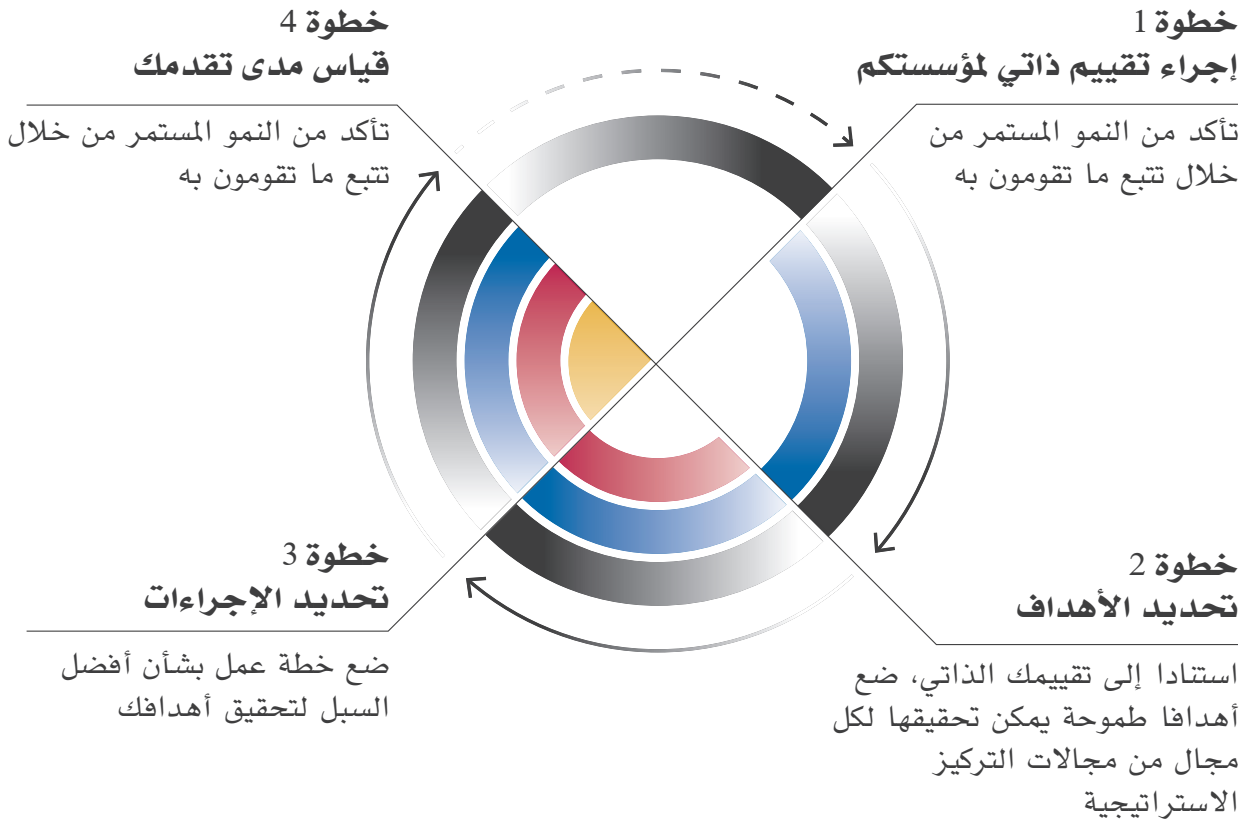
خطوة 1
إجراء تقييم ذاتي لمؤسستكم

تأكد من النمو المستمر من خلال تتبع ما تقومون به

خطوة 4
قياس مدى تقدمك

تأكد من النمو المستمر من خلال تتبع ما تقومون به

خطوة 2
تحديد الأهداف

استنادا إلى تقييمك الذاتي، ضع أهدافا طموحة يمكن تحقيقها لكل مجال من مجالات التركيز الاستراتيجية

خطوة 3
تحديد الإجراءات

ضع خطة عمل بشأن أفضل السبل لتحقيق أهدافك